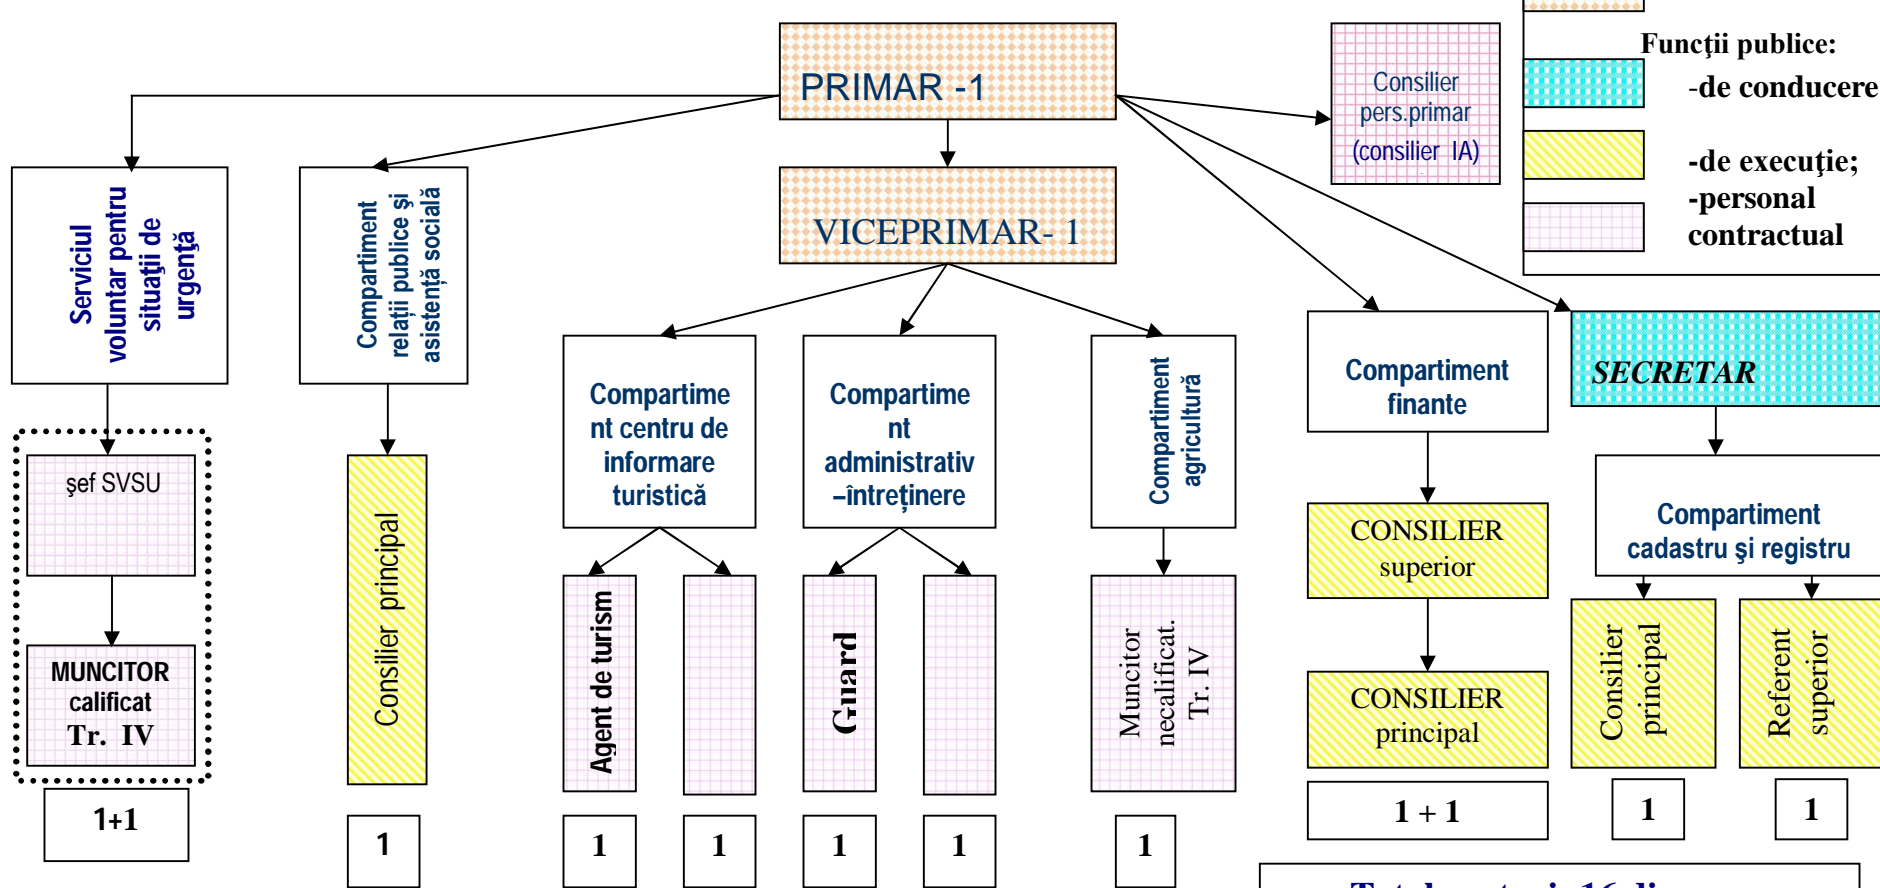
PRIMAR -1

Consilier pers.primar (consilier IA)

Funcţii publice:
-de conducere
-de execuţie;
-personal contractual

VICEPRIMAR- 1

Serviciul voluntar pentru situaţii de urgenţă

şef SVSU

MUNCITOR calificat Tr. IV

1+1

Compartiment relaţii publice şi asistenţă socială

Consilier principal

1

Compartiment centru de informare turistică

Agent de turism

1

1

Compartiment administrativ –întreţinere

Guard

1

1

Compartiment agricultură

Muncitor necalificat. Tr. IV

1

Compartiment finante

CONSILIER superior

CONSILIER principal

1 + 1

SECRETAR

Compartiment cadastru şi registru

Consilier principal

1

Referent superior

1

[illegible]